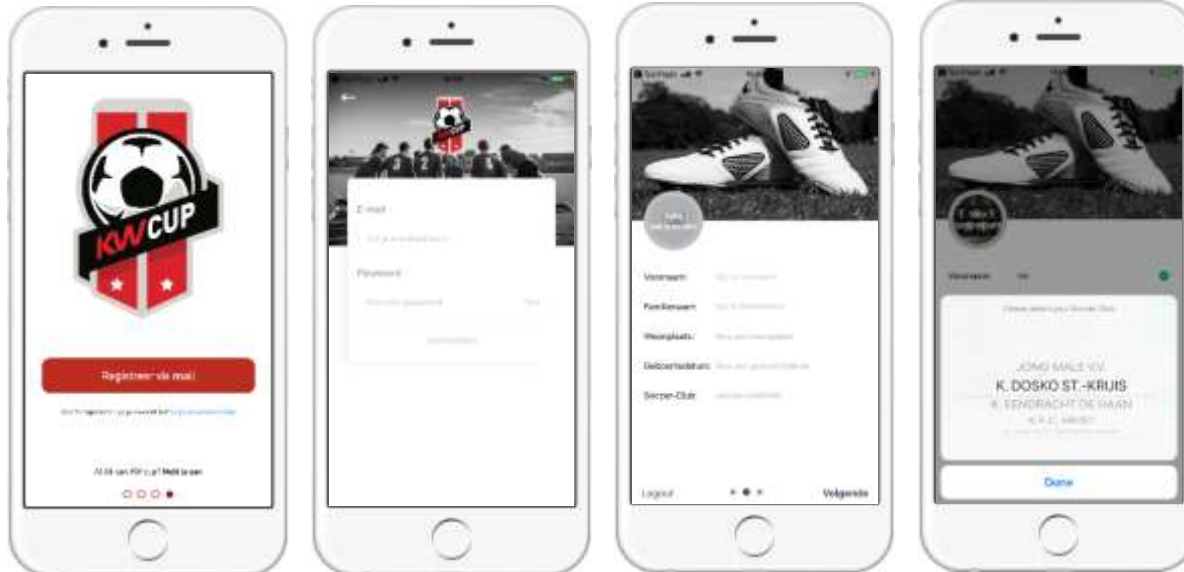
KWCUP

Registreer via mail

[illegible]

Al lid van KW cup? Meld je aan

E-mail

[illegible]

Paswoord

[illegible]

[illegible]

Voornaam: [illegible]

Familienaam: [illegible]

Woonplaats: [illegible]

Geboortedatum: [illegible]

Soccer-Club: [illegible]

Logout

Volgende

Voornaam: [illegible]

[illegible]

JONG MALE V.V.

K. DOSKO ST.-KRUIS

K. EENDRACHT DE HAAN

K.F.C. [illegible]

Done